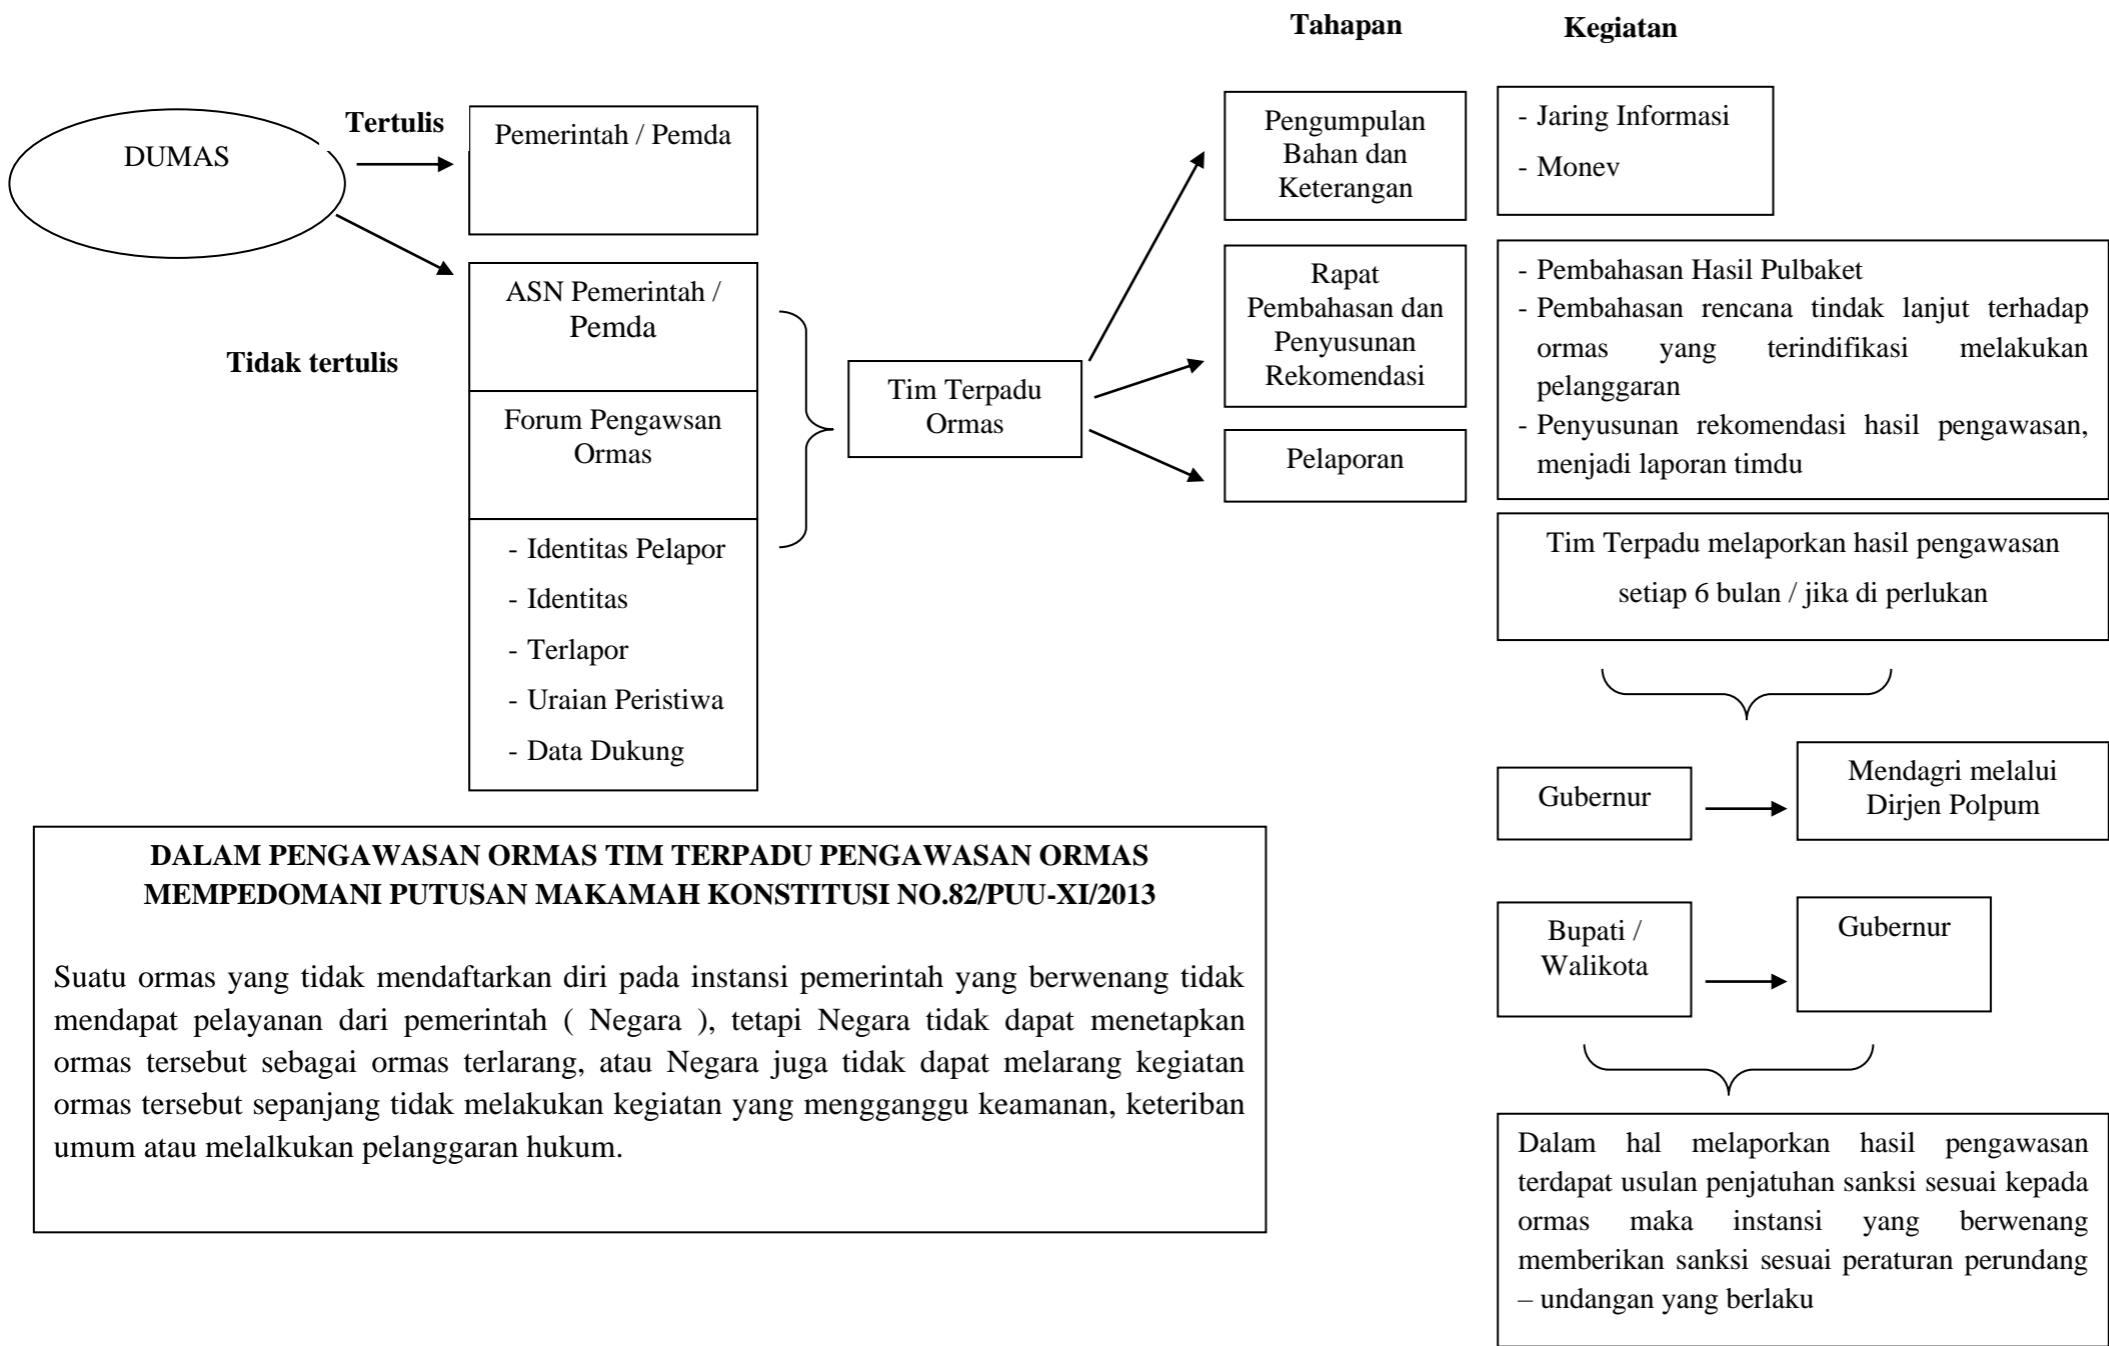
Tahapan

Kegiatan

DUMAS

Tertulis

Pemerintah / Pemda

Tidak tertulis

ASN Pemerintah / Pemda

Forum Pengawsan Ormas

- Identitas Pelapor
- Identitas
- Terlapor
- Uraian Peristiwa
- Data Dukung

Tim Terpadu Ormas

Pengumpulan Bahan dan Keterangan

- Jaring Informasi
- Monev

Rapat Pembahasan dan Penyusunan Rekomendasi

- Pembahasan Hasil Pulbaket
- Pembahasan rencana tindak lanjut terhadap ormas yang terindifikasi melakukan pelanggaran
- Penyusunan rekomendasi hasil pengawasan, menjadi laporan timdu

Pelaporan

Tim Terpadu melaporkan hasil pengawasan setiap 6 bulan / jika di perlukan

Gubernur

Mendagri melalui Dirjen Polpum

Bupati / Walikota

Gubernur

Dalam hal melaporkan hasil pengawasan terdapat usulan penjatuhan sanksi sesuai kepada ormas maka instansi yang berwenang memberikan sanksi sesuai peraturan perundang – undangan yang berlaku

DALAM PENGAWASAN ORMAS TIM TERPADU PENGAWASAN ORMAS MEMPEDOMANI PUTUSAN MAKAMAH KONSTITUSI NO.82/PUU-XI/2013

Suatu ormas yang tidak mendaftarkan diri pada instansi pemerintah yang berwenang tidak mendapat pelayanan dari pemerintah ( Negara ), tetapi Negara tidak dapat menetapkan ormas tersebut sebagai ormas terlarang, atau Negara juga tidak dapat melarang kegiatan ormas tersebut sepanjang tidak melakukan kegiatan yang mengganggu keamanan, keteriban umum atau melalkukan pelanggaran hukum.